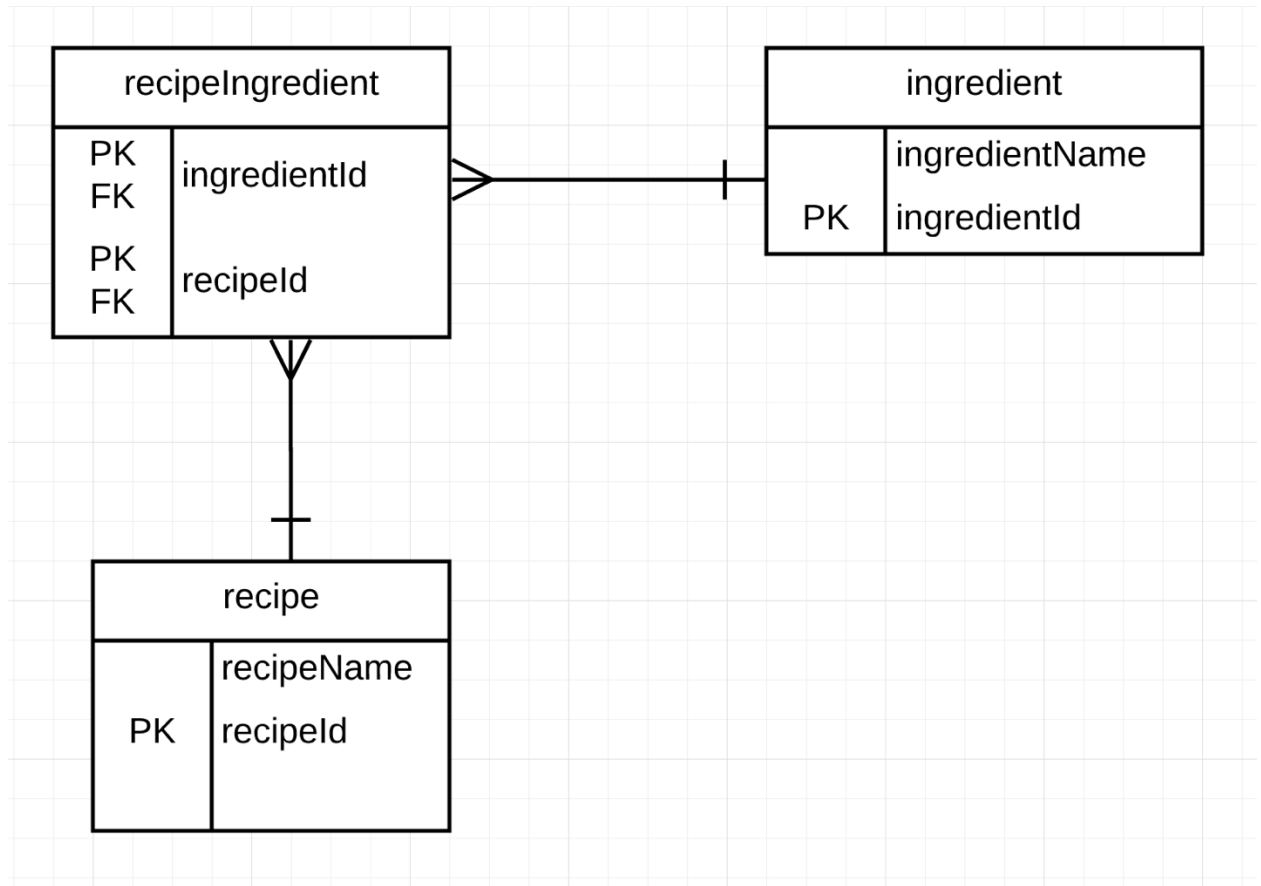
recipeIngredient

| | |
|---|---|
| PK FK | ingredientId |
| PK FK | recipeId |

ingredient

| | |
|---|---|
| | ingredientName |
| PK | ingredientId |

recipe

| | |
|---|---|
| | recipeName |
| PK | recipeId |